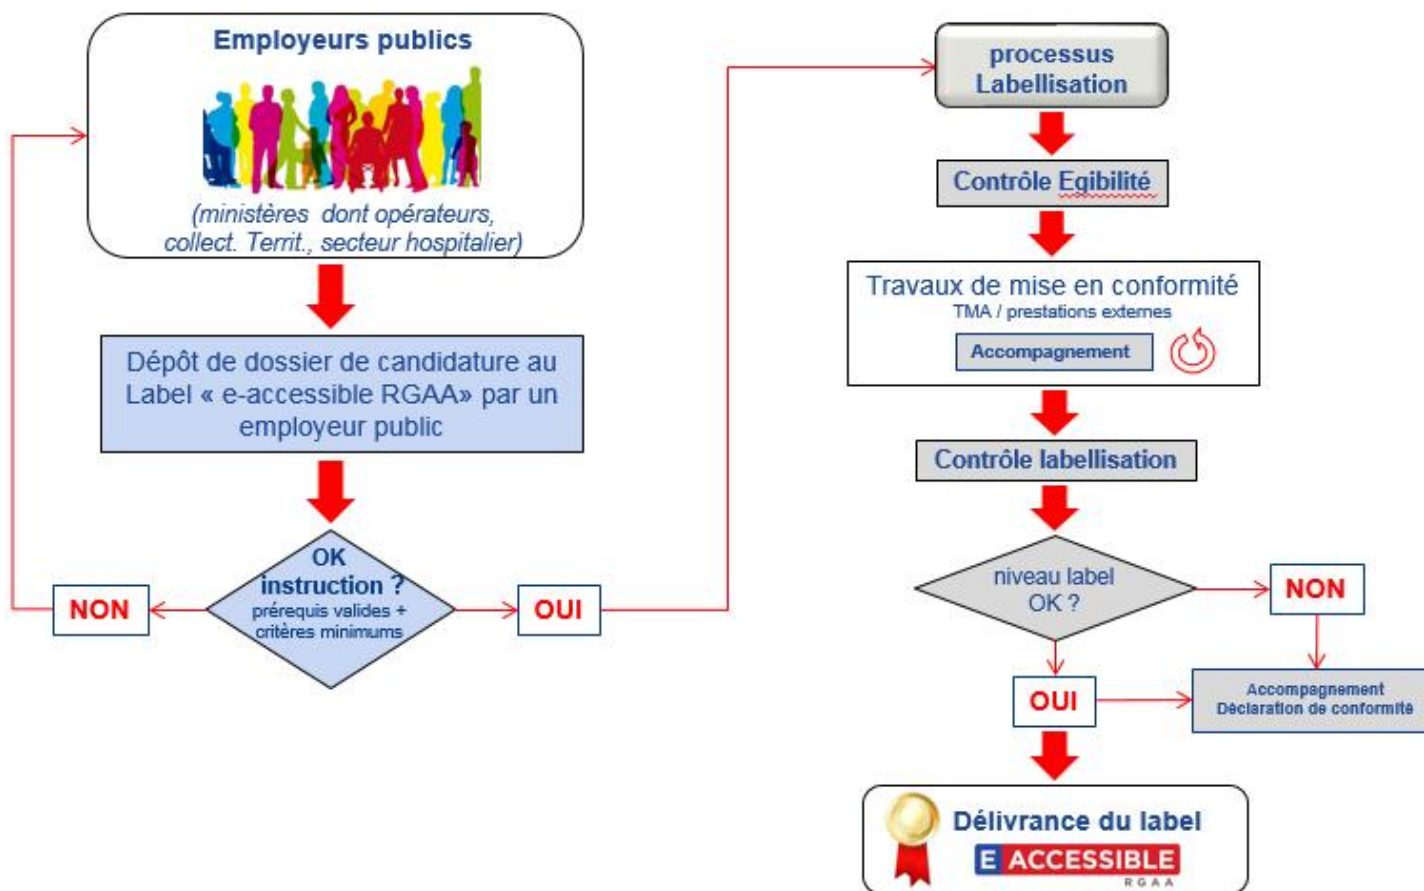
Employeurs publics

(ministères dont opérateurs, collect. Territ., secteur hospitalier)

Dépôt de dossier de candidature au Label « e-accessible RGAA» par un employeur public

OK instruction ?
prérequis valides + critères minimums

NON

OUI

processus Labellisation

Contrôle Egibilité

Travaux de mise en conformité
TMA / prestations externes

Accompagnement

Contrôle labellisation

niveau label OK ?

NON

OUI

Accompagnement
Déclaration de conformité

Délivrance du label

E ACCESSIBLE
RGAA